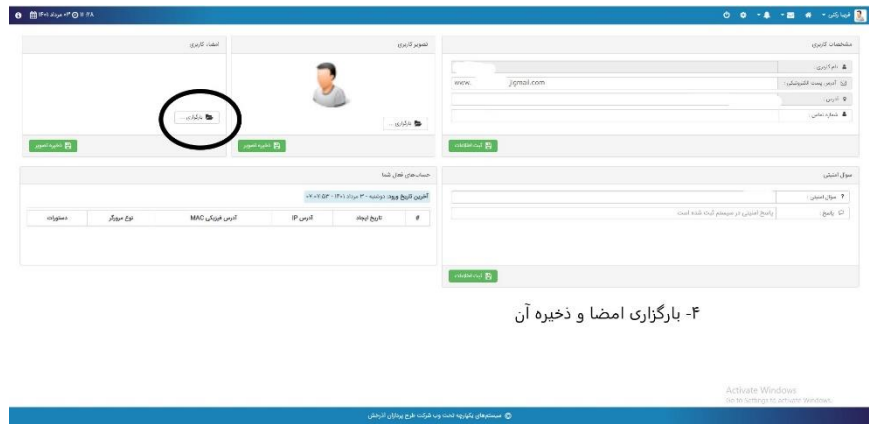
فرشید زکی

۰۳ مرداد ۱۴۰۱

مشخصات کاربری

نام کاربری

آدرس پست الکترونیکی
www.		)gmail.com

آدرس

شماره تماس

ثبت اطلاعات

تصویر کاربری

بارگذاری ...

ذخیره تصویر

امضاء کاربری

بارگذاری ...

ذخیره تصویر

سوال امنیتی

سوال امنیتی

پاسخ
پاسخ امنیتی در سیستم ثبت شده است

ثبت اطلاعات

حساب‌های فعال شما

آخرین تاریخ ورود: دوشنبه - ۳ مرداد ۱۴۰۱ - ۰۷:۰۷:۵۳

| # | تاریخ ایجاد | آدرس IP | آدرس فیزیکی MAC | نوع مرورگر | دستورات |
|---|---|---|---|---|---|

۴- بارگزاری امضا و ذخیره آن

Activate Windows
Go to Settings to activate Windows.

سیستم‌های یکپارچه تحت وب شرکت طرح پردازان آذرخش